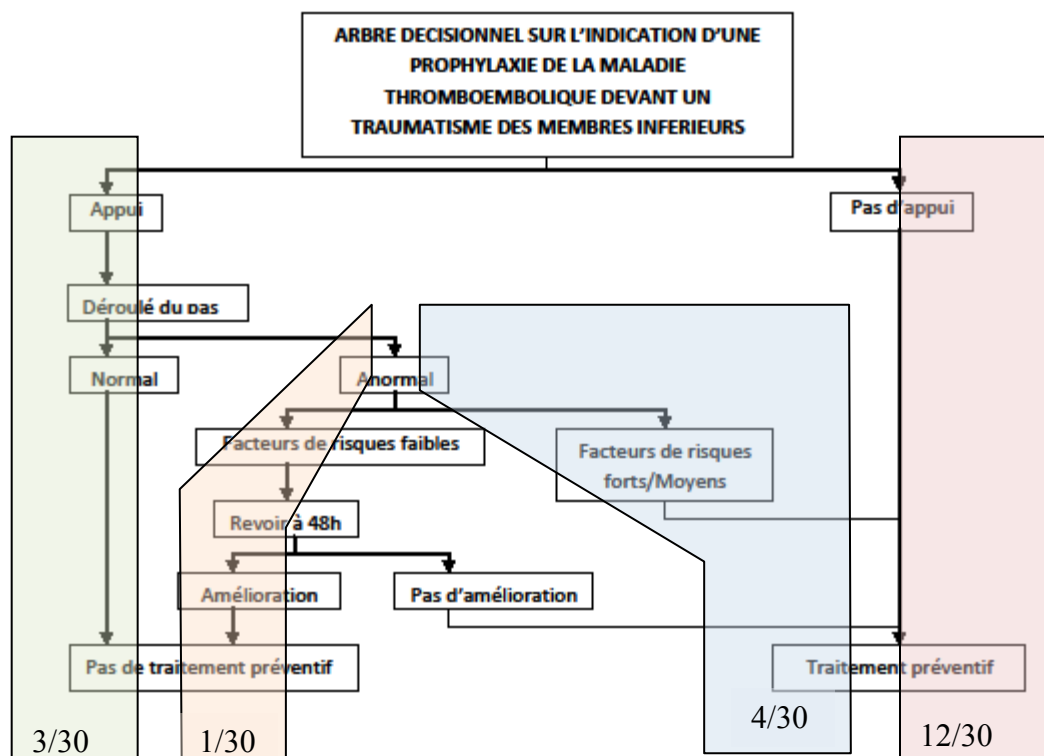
ARBRE DECISIONNEL SUR L'INDICATION D'UNE PROPHYLAXIE DE LA MALADIE THROMBOEMBOLIQUE DEVANT UN TRAUMATISME DES MEMBRES INFERIEURS

Appui

Pas d'appui

Déroulé du pas

Normal

Anormal

Facteurs de risques faibles

Facteurs de risques forts/Moyens

Revoir à 48h

Amélioration

Pas d'amélioration

Pas de traitement préventif

Traitement préventif

3/30

1/30

4/30

12/30